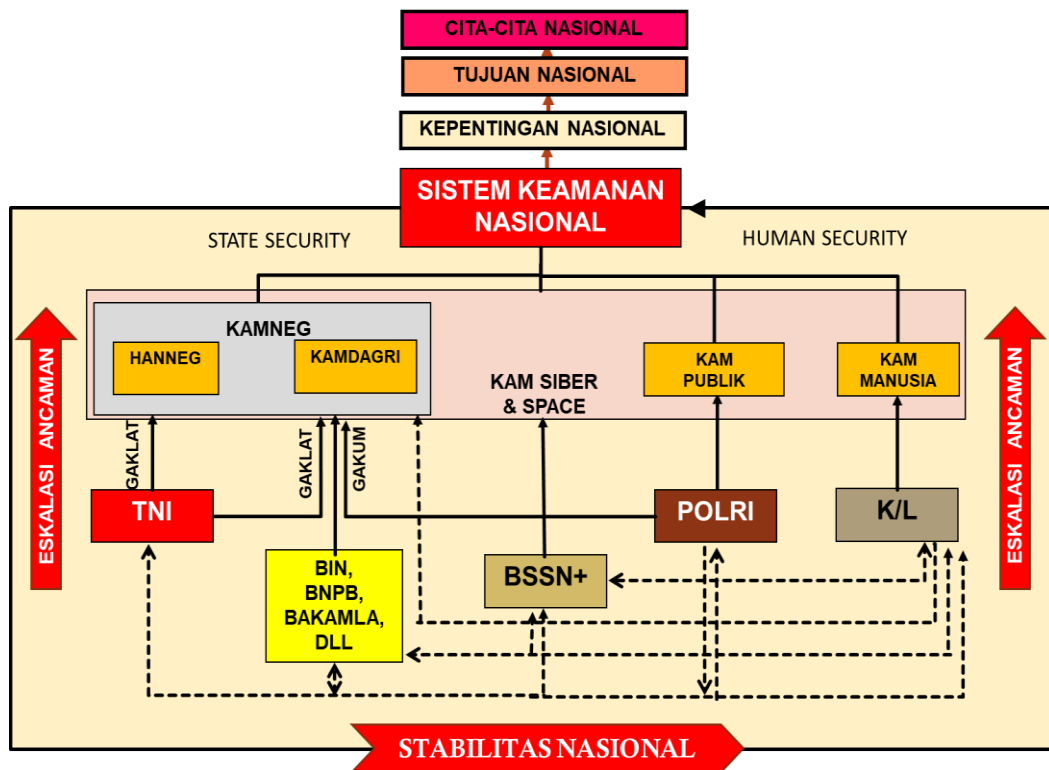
CITA-CITA NASIONAL

TUJUAN NASIONAL

KEPENTINGAN NASIONAL

SISTEM KEAMANAN NASIONAL

STATE SECURITY

HUMAN SECURITY

ESKALASI ANCAMAN

KAMNEG

HANNEG

KAMDAGRI

KAM SIBER & SPACE

KAM PUBLIK

KAM MANUSIA

ESKALASI ANCAMAN

GAKLAT

GAKLAT

GAKUM

TNI

BIN, BNPB, BAKAMLA, DLL

BSSN+

POLRI

K/L

STABILITAS NASIONAL